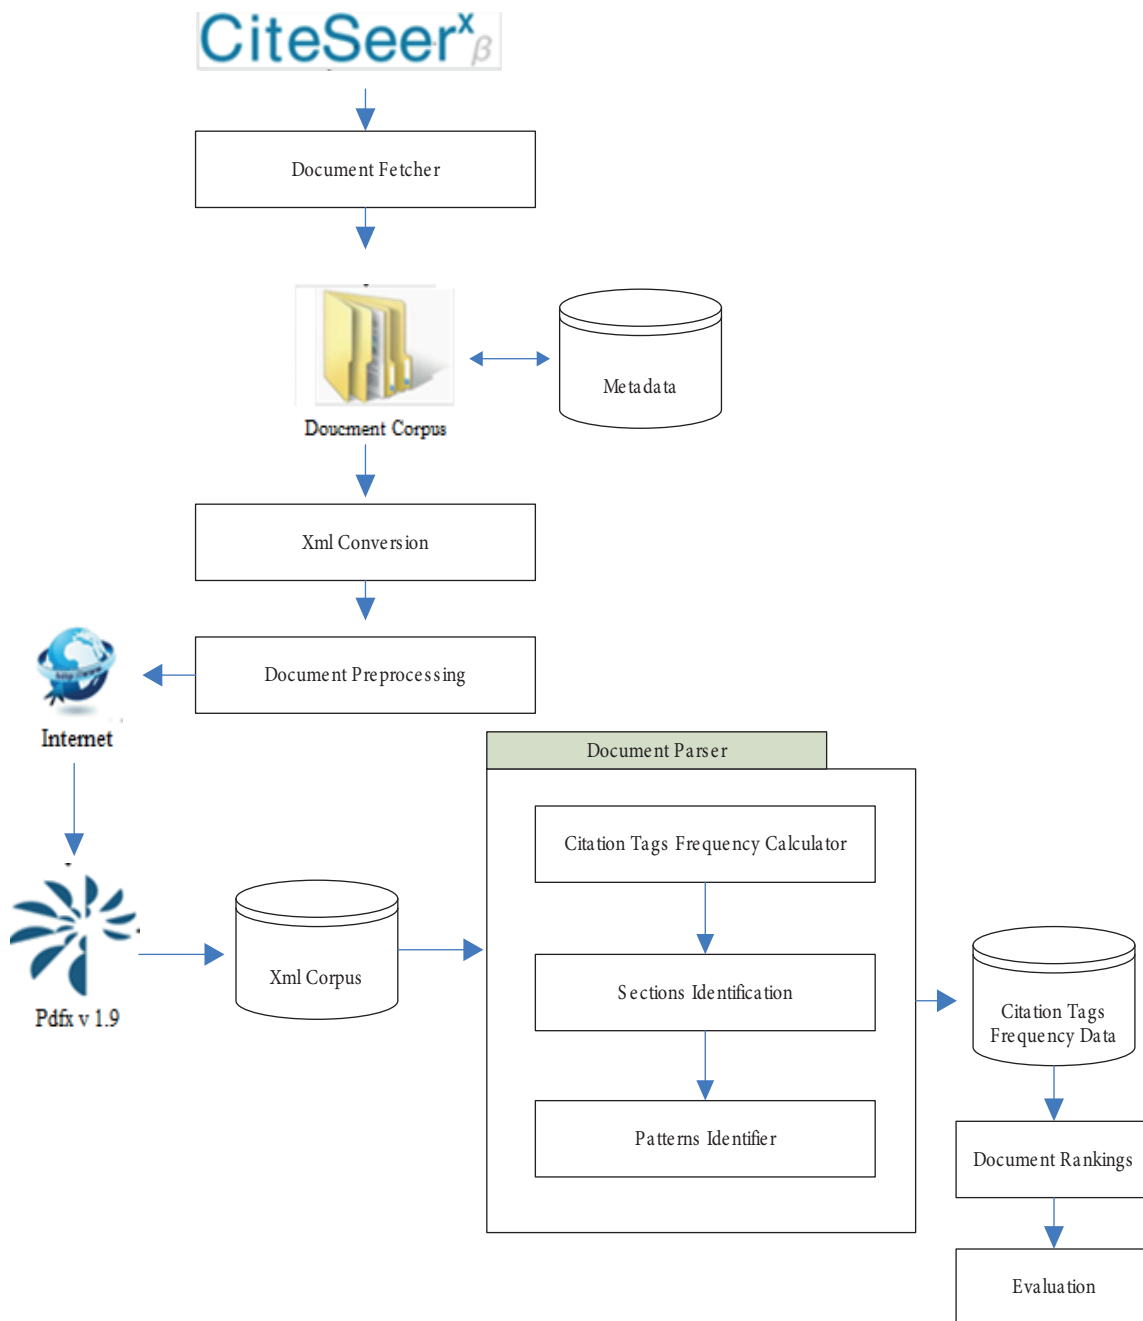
CiteSeer$^x_\beta$

Document Fetcher

Doucment Corpus

Metadata

Xml Conversion

Document Preprocessing

Internet

Document Parser

Citation Tags Frequency Calculator

Sections Identification

Patterns Identifier

Pdfx v 1.9

Xml Corpus

Citation Tags Frequency Data

Document Rankings

Evaluation